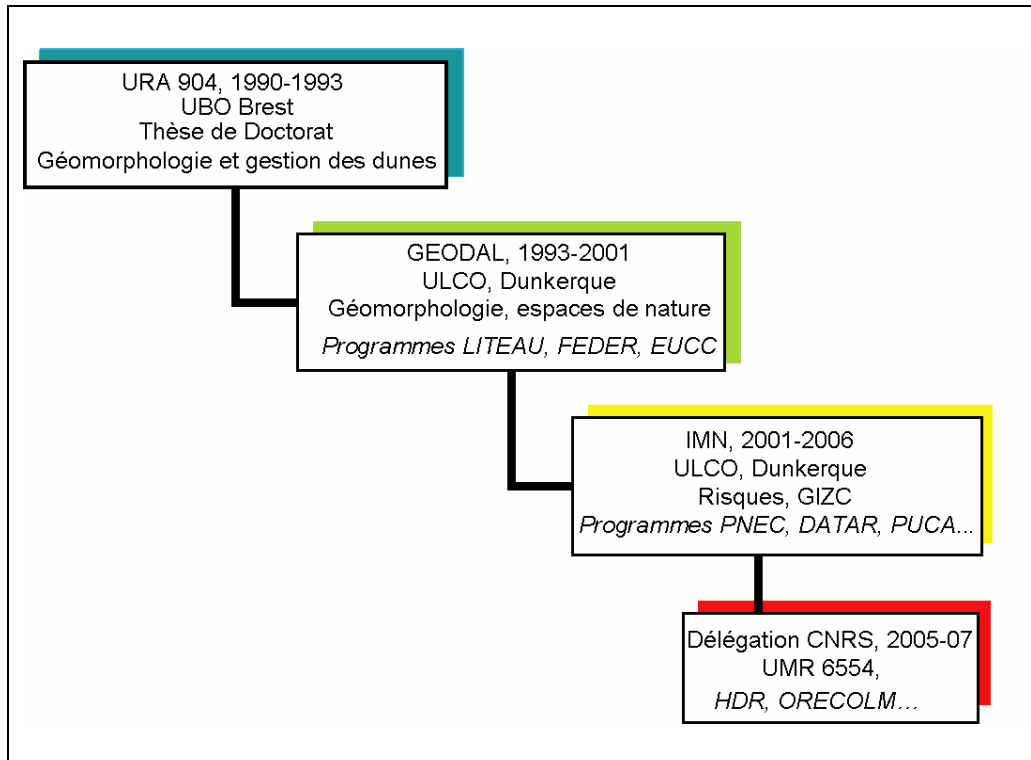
URA 904, 1990-1993
UBO Brest
Thèse de Doctorat
Géomorphologie et gestion des dunes

GEODAL, 1993-2001
ULCO, Dunkerque
Géomorphologie, espaces de nature
Programmes LITEAU, FEDER, EUCC

IMN, 2001-2006
ULCO, Dunkerque
Risques, GIZC
Programmes PNEC, DATAR, PUCA...

Délégation CNRS, 2005-07
UMR 6554,
HDR, ORECOLM…